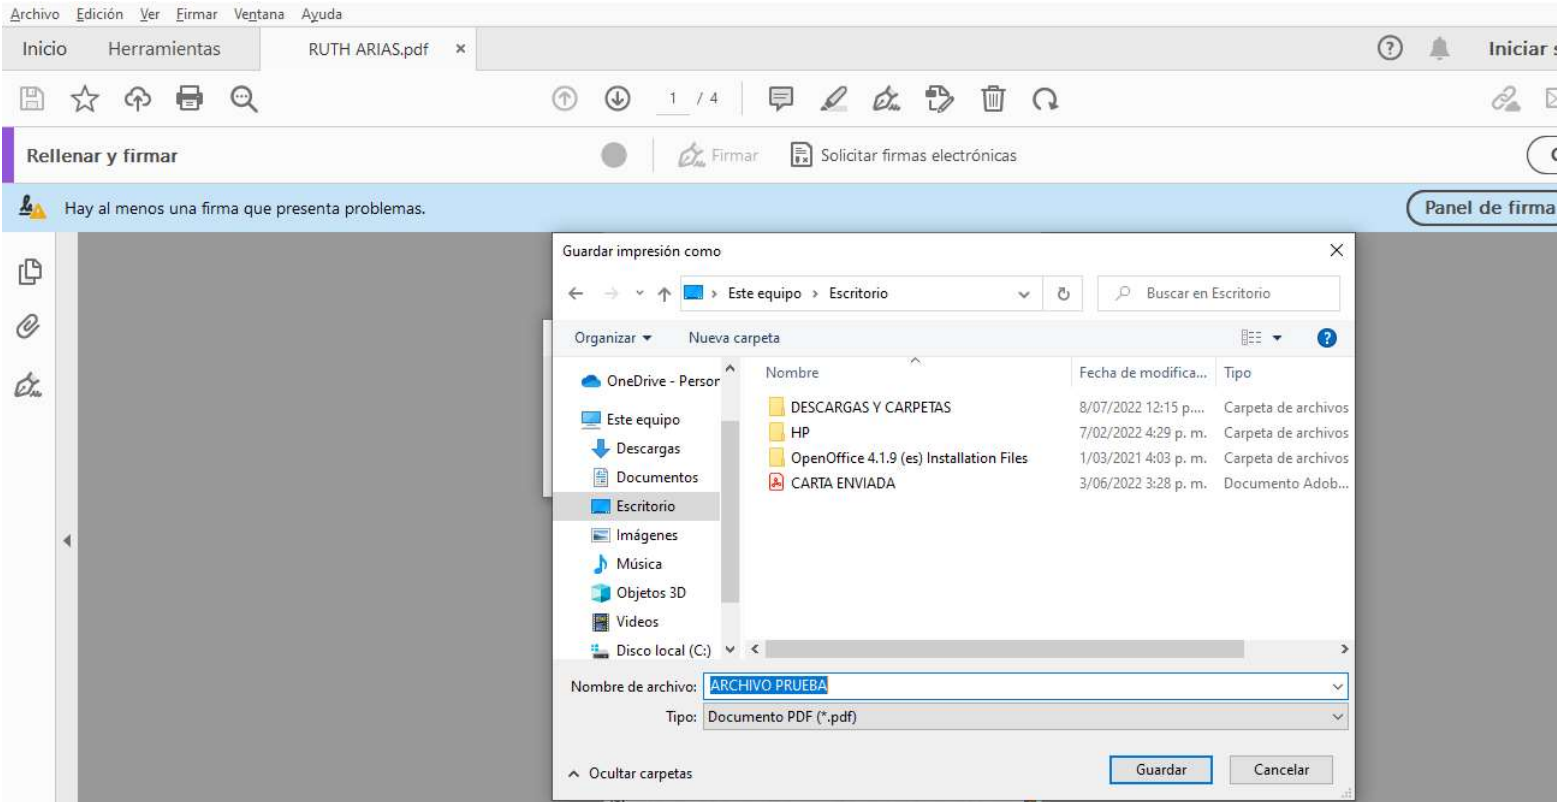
Archivo Edición Ver Firmar Ventana Ayuda

Inicio Herramientas RUTH ARIAS.pdf ×

Iniciar s

1 / 4

Rellenar y firmar

Firmar Solicitar firmas electrónicas

Hay al menos una firma que presenta problemas.

Panel de firma

Guardar impresión como

Este equipo › Escritorio

Buscar en Escritorio

Organizar ▾ Nueva carpeta

OneDrive - Persor
Este equipo
Descargas
Documentos
Escritorio
Imágenes
Música
Objetos 3D
Videos
Disco local (C:)

| Nombre | Fecha de modifica... | Tipo |
|---|---|---|
| DESCARGAS Y CARPETAS | 8/07/2022 12:15 p.... | Carpeta de archivos |
| HP | 7/02/2022 4:29 p. m. | Carpeta de archivos |
| OpenOffice 4.1.9 (es) Installation Files | 1/03/2021 4:03 p. m. | Carpeta de archivos |
| CARTA ENVIADA | 3/06/2022 3:28 p. m. | Documento Adob... |

Nombre de archivo: ARCHIVO PRUEBA

Tipo: Documento PDF (*.pdf)

^ Ocultar carpetas

Guardar Cancelar